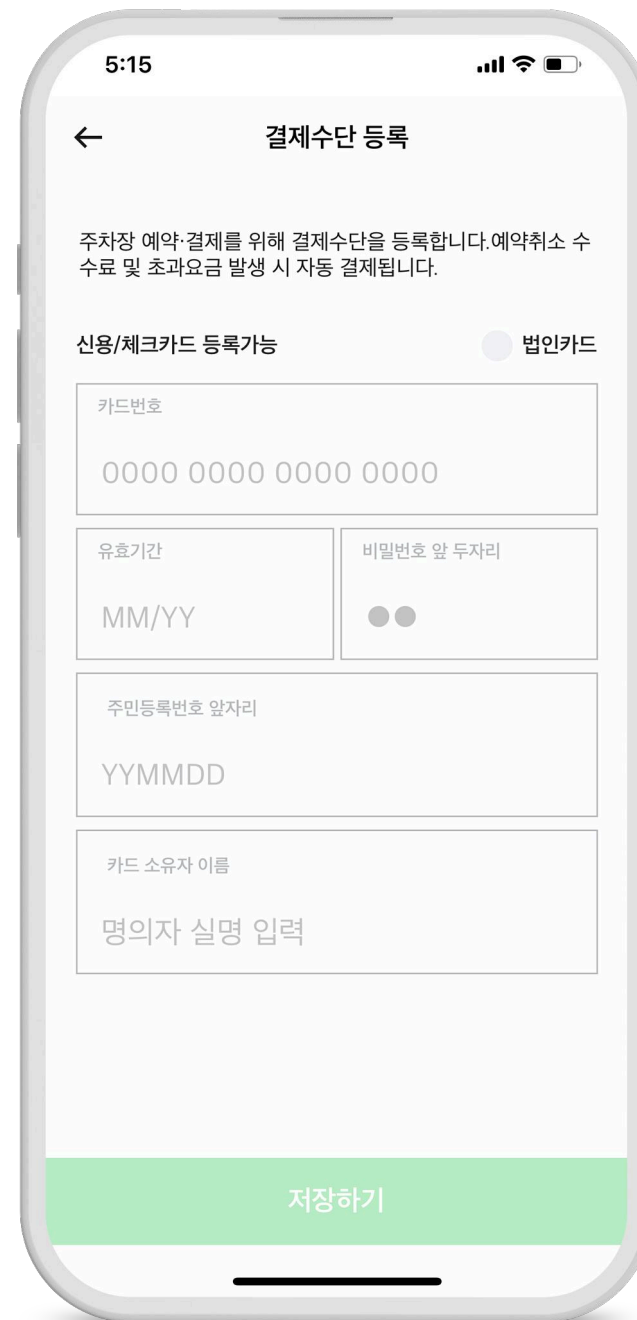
5:15

←

결제수단 등록

주차장 예약·결제를 위해 결제수단을 등록합니다.예약취소 수수료 및 초과요금 발생 시 자동 결제됩니다.

신용/체크카드 등록가능

법인카드

카드번호

0000 0000 0000 0000

유효기간

MM/YY

비밀번호 앞 두자리

●●

주민등록번호 앞자리

YYMMDD

카드 소유자 이름

명의자 실명 입력

저장하기